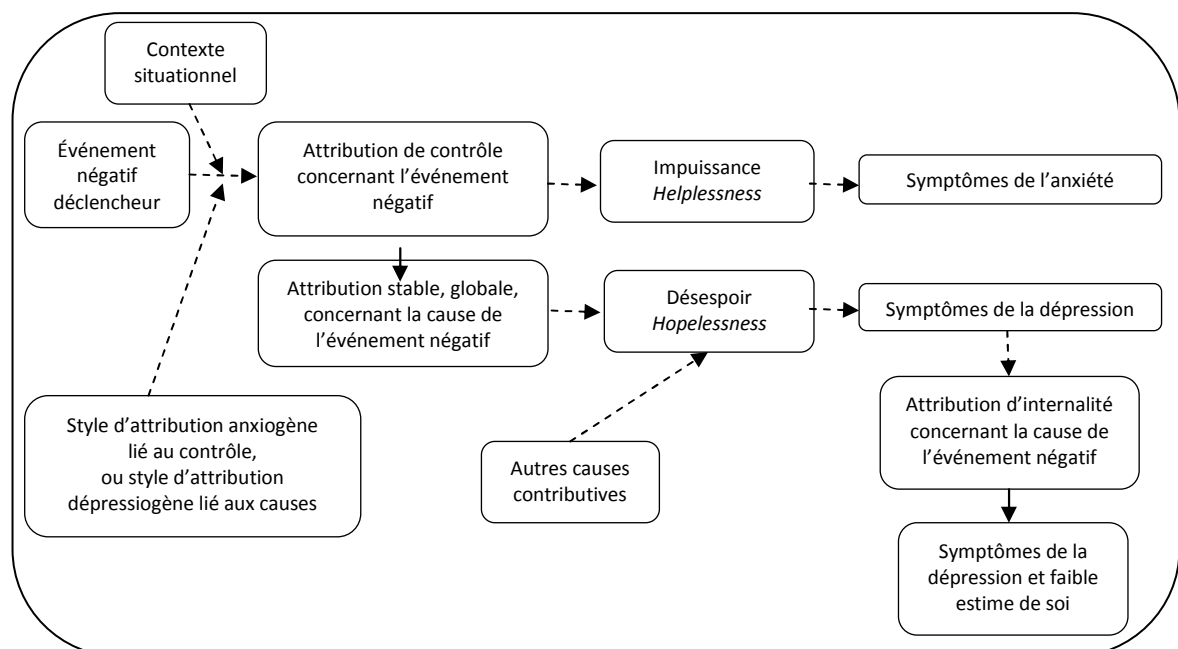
Contexte situationnel

Événement négatif déclencheur

Attribution de contrôle concernant l'événement négatif

Impuissance
*Helplessness*

Symptômes de l'anxiété

Attribution stable, globale, concernant la cause de l'événement négatif

Désespoir
*Hopelessness*

Symptômes de la dépression

Style d'attribution anxiogène lié au contrôle, ou style d'attribution dépressiogène lié aux causes

Autres causes contributives

Attribution d'internalité concernant la cause de l'événement négatif

Symptômes de la dépression et faible estime de soi